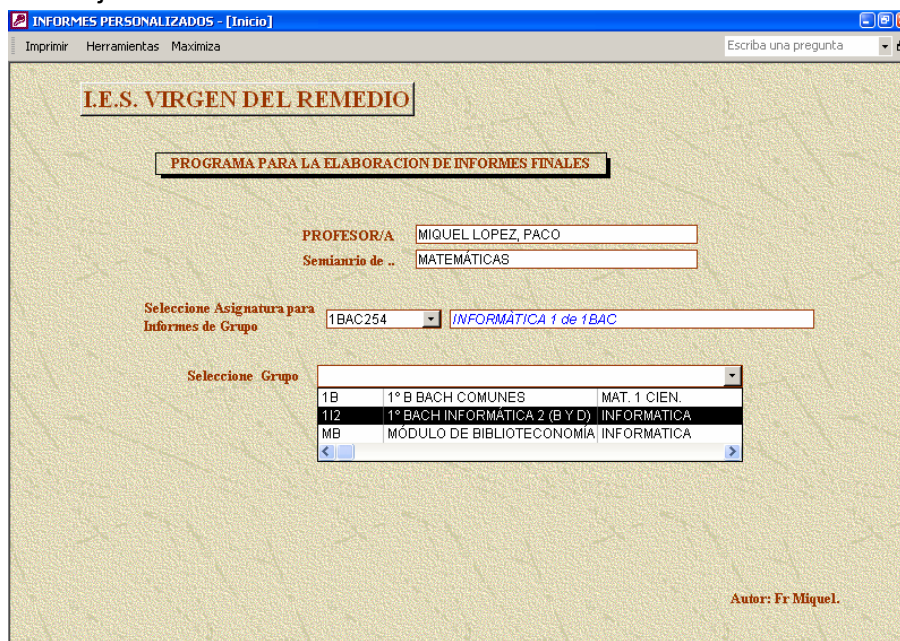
INFORMES PERSONALIZADOS - [Inicio]

Imprimir Herramientas Maximiza

Escriba una pregunta

I.E.S. VIRGEN DEL REMEDIO

PROGRAMA PARA LA ELABORACION DE INFORMES FINALES

PROFESOR/A MIQUEL LOPEZ, PACO

Semianrio de .. MATEMÁTICAS

Seleccione Asignatura para Informes de Grupo 1BAC254 INFORMÀTICA 1 de 1BAC

Seleccione Grupo

| | | |
|---|---|---|
| 1B | 1º B BACH COMUNES | MAT. 1 CIEN. |
| 1I2 | 1º BACH INFORMÁTICA 2 (B Y D) | INFORMATICA |
| MB | MÓDULO DE BIBLIOTECONOMÍA | INFORMATICA |

Autor: Fr Miquel.